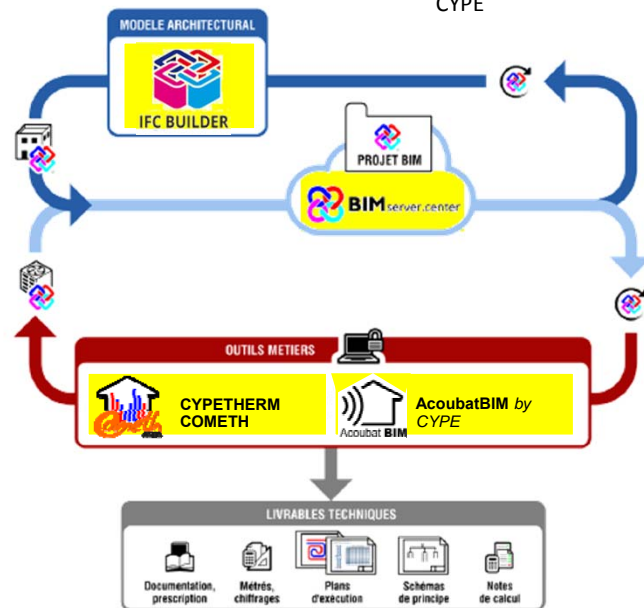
CYPE

MODELE ARCHITECTURAL

IFC BUILDER

PROJET BIM

BIMserver.center

OUTILS METIERS

CYPETHERM COMETH

Acoubat BIM

AcoubatBIM by CYPE

LIVRABLES TECHNIQUES

Documentation, prescription

Métrés, chiffrages

Plans d'exécution

Schémas de principe

Notes de calcul